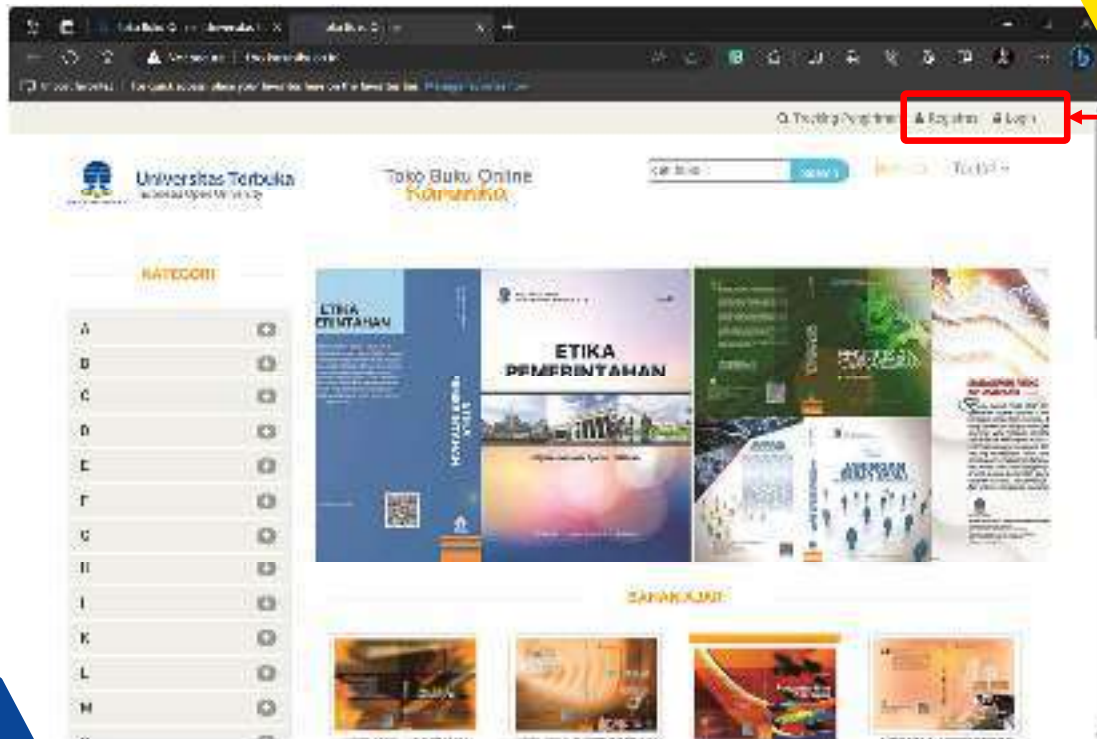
Tracking Pengiriman Registrasi Login

Universitas Terbuka
Indonesia Open University

Toko Buku Online
Karunika

Cari Buku

KATEGORI

A
B
C
D
E
F
G
H
I
K
L
M

ETIKA PEMERINTAHAN

ETIKA PEMERINTAHAN

BAHAN AJAR